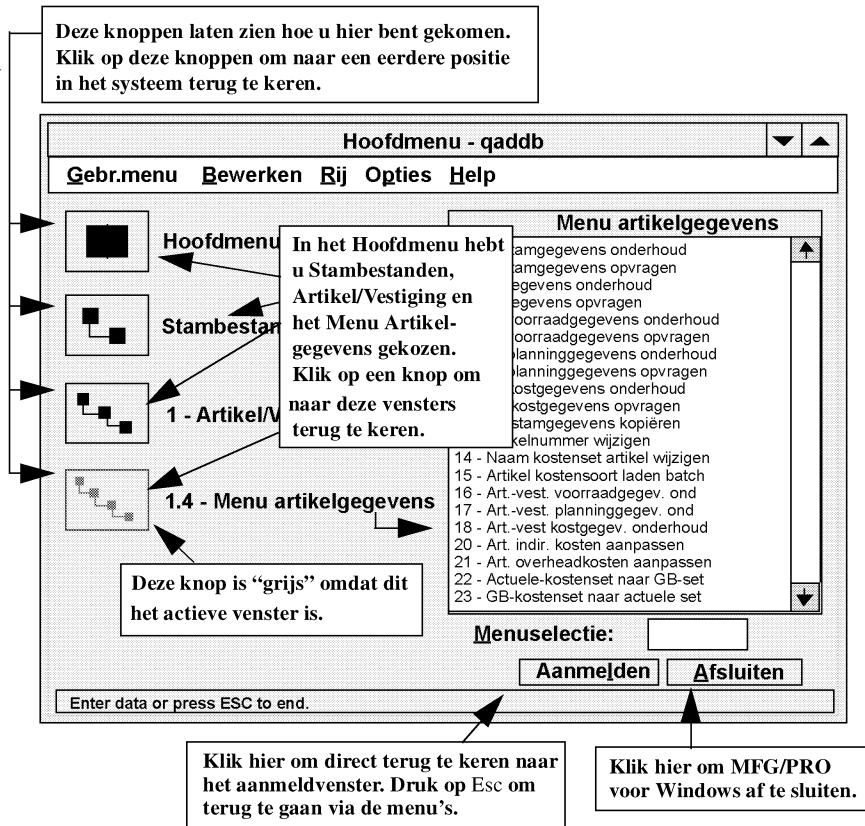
Deze knoppen laten zien hoe u hier bent gekomen. Klik op deze knoppen om naar een eerdere positie in het systeem terug te keren.

Hoofdmenu - qaddb

Gebr.menu Bewerken Rij Opties Help

Hoofdmenu

Stambestan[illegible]

1 - Artikel/V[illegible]

1.4 - Menu artikelgegevens

In het Hoofdmenu hebt u Stambestanden, Artikel/Vestiging en het Menu Artikelgegevens gekozen. Klik op een knop om naar deze vensters terug te keren.

Menu artikelgegevens

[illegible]tamgegevens onderhoud
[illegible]tamgegevens opvragen
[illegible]egevens onderhoud
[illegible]egevens opvragen
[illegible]oorraadgegevens onderhoud
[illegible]oorraadgegevens opvragen
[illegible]planninggegevens onderhoud
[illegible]planninggegevens opvragen
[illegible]kostgegevens onderhoud
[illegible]kostgegevens opvragen
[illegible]stamgegevens kopiëren
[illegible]kelnummer wijzigen
14 - Naam kostenset artikel wijzigen
15 - Artikel kostensoort laden batch
16 - Art.-vest. voorraadgegev. ond
17 - Art.-vest. planninggegev. ond
18 - Art.-vest kostgegev. onderhoud
20 - Art. indir. kosten aanpassen
21 - Art. overheadkosten aanpassen
22 - Actuele-kostenset naar GB-set
23 - GB-kostenset naar actuele set

Menuselectie:

Aanmelden Afsluiten

Deze knop is "grijs" omdat dit het actieve venster is.

Enter data or press ESC to end.

Klik hier om direct terug te keren naar het aanmeldvenster. Druk op Esc om terug te gaan via de menu's.

Klik hier om MFG/PRO voor Windows af te sluiten.